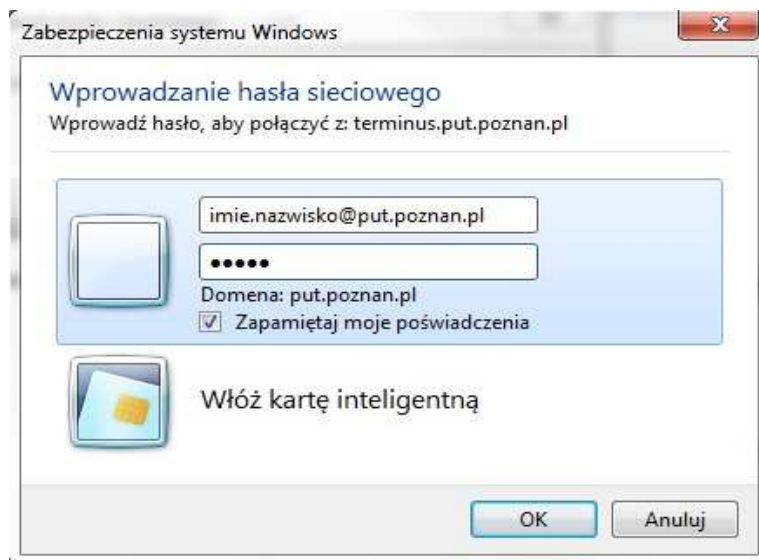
Zabezpieczenia systemu Windows

Wprowadzanie hasła sieciowego
Wprowadź hasło, aby połączyć z: terminus.put.poznan.pl

imie.nazwisko@put.poznan.pl
•••••
Domena: put.poznan.pl
Zapamiętaj moje poświadczenia

Włóż kartę inteligentną

OK
Anuluj